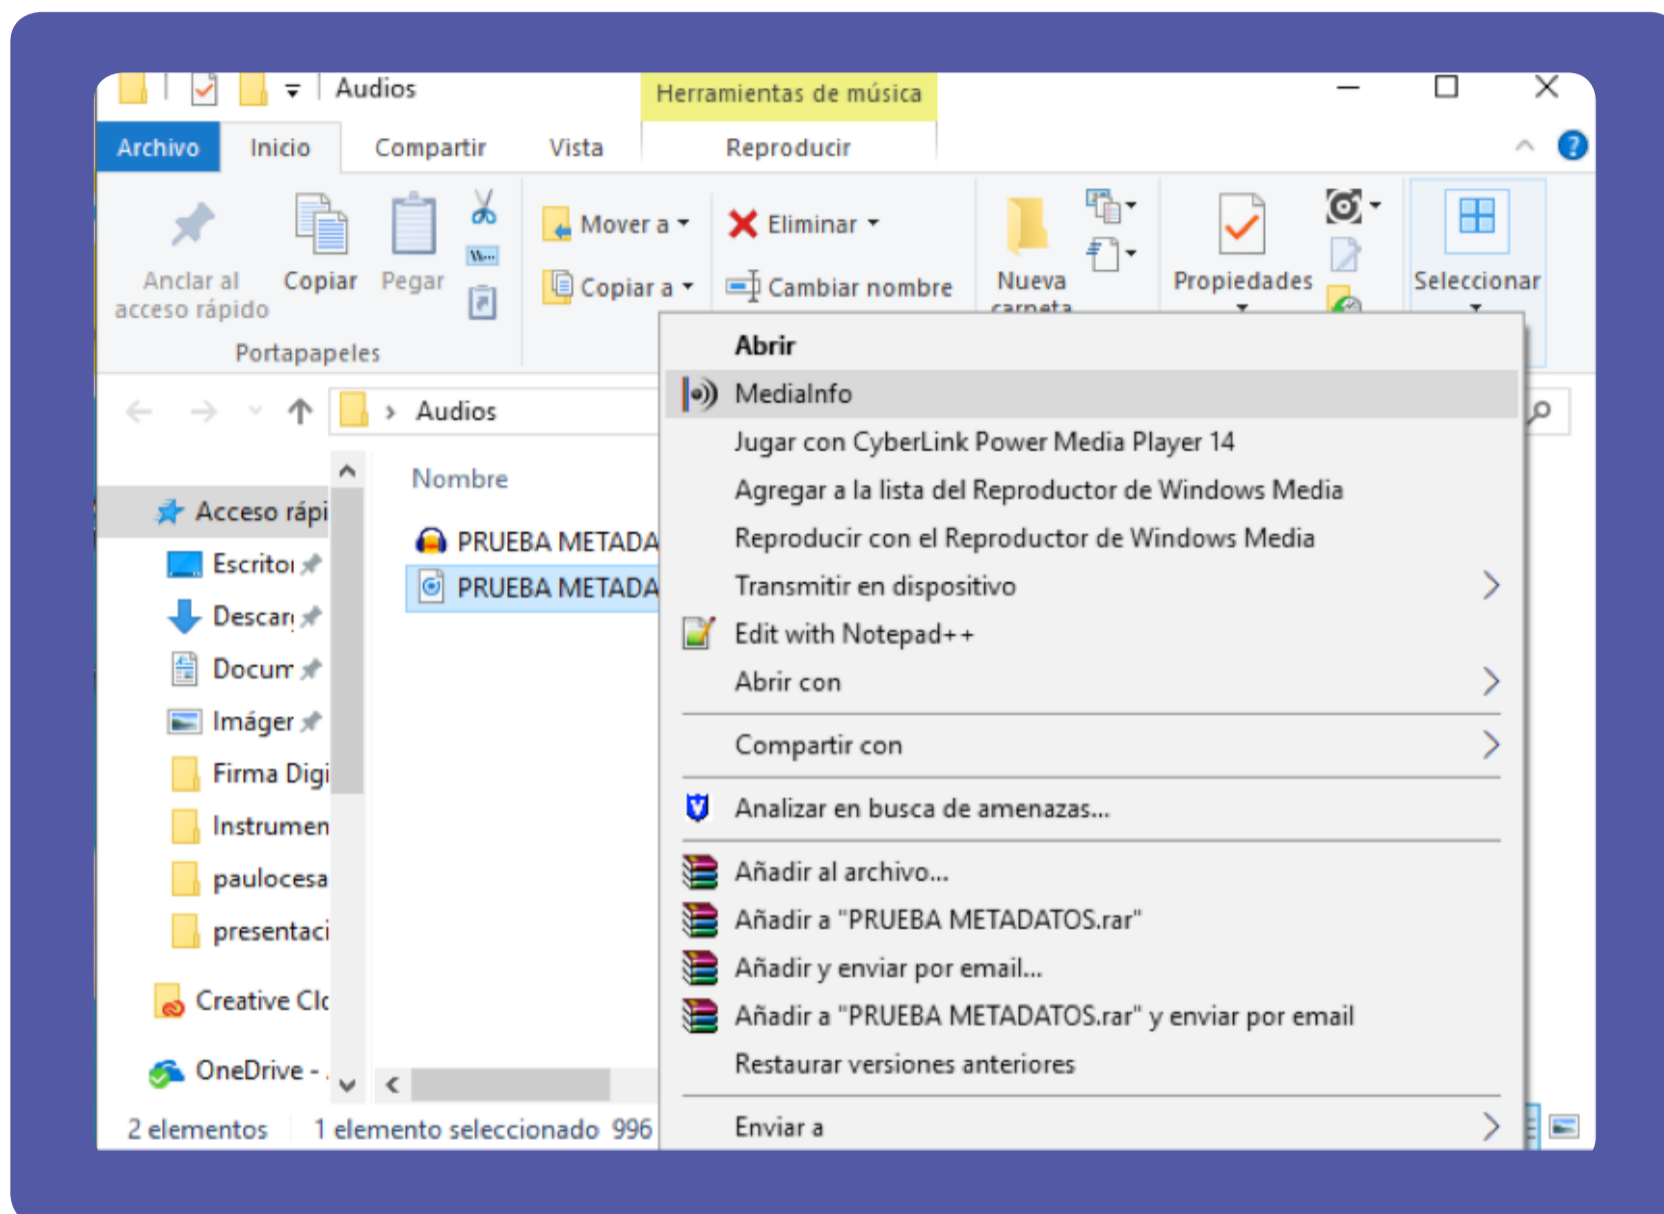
Audios
Herramientas de música
Archivo
Inicio
Compartir
Vista
Reproducir
Anclar al acceso rápido
Copiar
Pegar
Portapapeles
Mover a
Copiar a
Eliminar
Cambiar nombre
Nueva carpeta
Propiedades
Seleccionar
Audios
Nombre
Acceso rápi
Escritoı
Descar
Docum
Imáger
Firma Digi
Instrumen
paulocesa
presentaci
Creative Clc
OneDrive -
PRUEBA METADA
PRUEBA METADA
2 elementos
1 elemento seleccionado 996
Abrir
MediaInfo
Jugar con CyberLink Power Media Player 14
Agregar a la lista del Reproductor de Windows Media
Reproducir con el Reproductor de Windows Media
Transmitir en dispositivo
Edit with Notepad++
Abrir con
Compartir con
Analizar en busca de amenazas...
Añadir al archivo...
Añadir a "PRUEBA METADATOS.rar"
Añadir y enviar por email...
Añadir a "PRUEBA METADATOS.rar" y enviar por email
Restaurar versiones anteriores
Enviar a